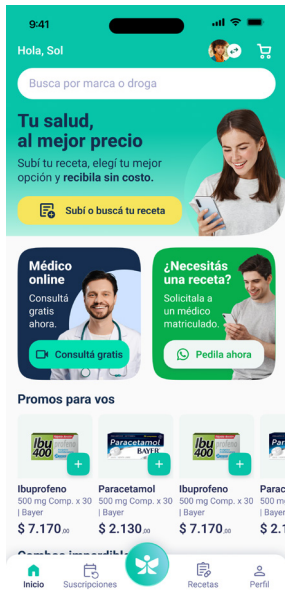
9:41

Hola, Sol

Busca por marca o droga

Tu salud, al mejor precio

Subí tu receta, elegí tu mejor opción y recibila sin costo.

Subí o buscá tu receta

Médico online

Consultá gratis ahora.

Consultá gratis

¿Necesitás una receta?

Solicitala a un médico matriculado.

Pedila ahora

Promos para vos

Ibu 400

Ibuprofeno
500 mg Comp. x 30 | Bayer
$ 7.170,00

Paracetamol BAYER

Paracetamol
500 mg Comp. x 30 | Bayer
$ 2.130,00

Ibu 400

Ibuprofeno
500 mg Comp. x 30 | Bayer
$ 7.170,00

Ibu
500 m
| Baye
$ 2.1

Combos imperdible

Inicio

Suscripciones

Recetas

Perfil